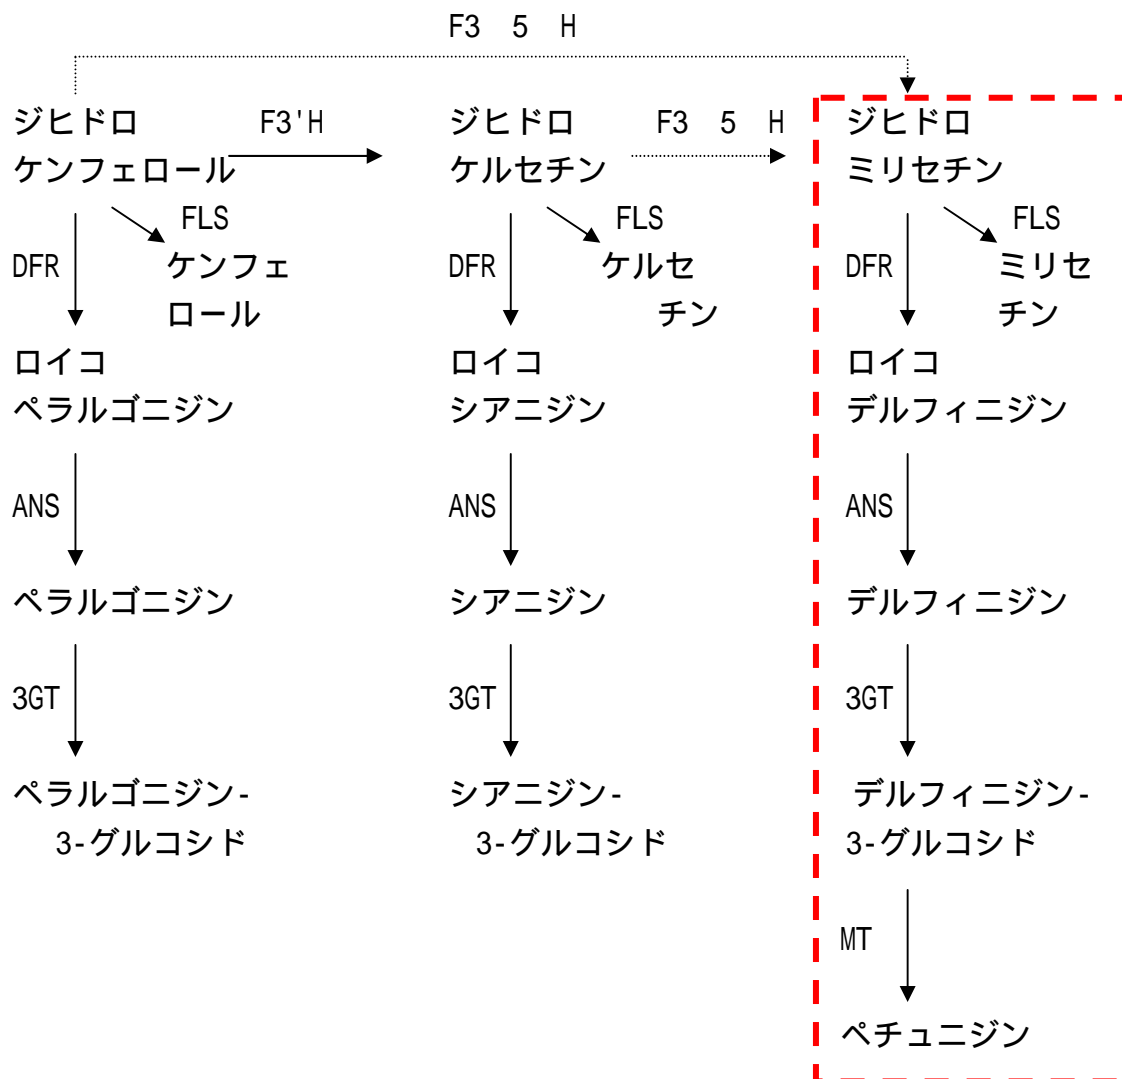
F3 5 H

ジヒドロ ケンフェロール

F3'H

ジヒドロ ケルセチン

F3 5 H

ジヒドロ ミリセチン

DFR

FLS

ケンフェロール

DFR

FLS

ケルセチン

DFR

FLS

ミリセチン

ロイコ ペラルゴニジン

ロイコ シアニジン

ロイコ デルフィニジン

ANS

ANS

ANS

ペラルゴニジン

シアニジン

デルフィニジン

3GT

3GT

3GT

ペラルゴニジン-3-グルコシド

シアニジン-3-グルコシド

デルフィニジン-3-グルコシド

MT

ペチュニジン